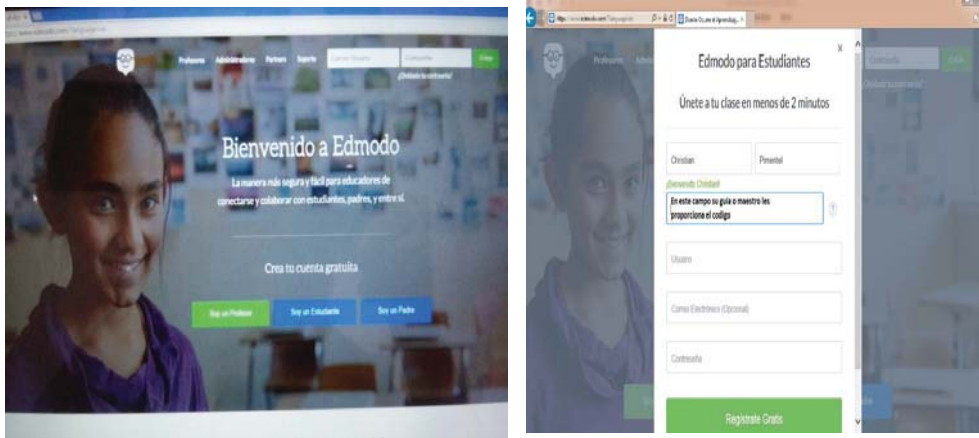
Profesores Administradores Partners Soporte Correo / Usuario Contraseña Entrar

¿Olvidaste tu contraseña?

Bienvenido a Edmodo

La manera más segura y fácil para educadores de conectarse y colaborar con estudiantes, padres, y entre sí.

Crea tu cuenta gratuita

Soy un Profesor Soy un Estudiante Soy un Padre

Edmodo para Estudiantes

Únete a tu clase en menos de 2 minutos

Christian Pimentel

¡Bienvenido Christian!

En este campo su guía o maestro les proporciona el codigo

Usuario

Correo Electrónico (Opcional)

Contraseña

Regístrate Gratis